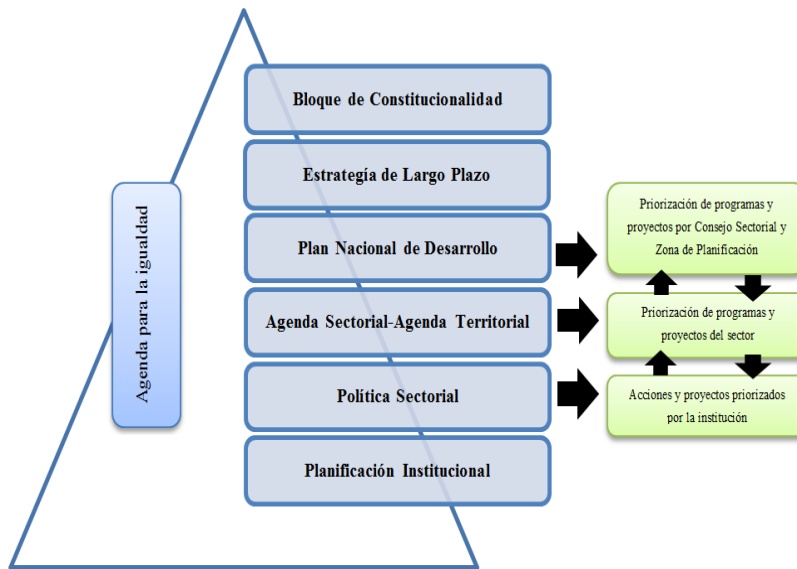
Agenda para la igualdad

Bloque de Constitucionalidad

Estrategía de Largo Plazo

Plan Nacional de Desarrollo

Agenda Sectorial-Agenda Territorial

Política Sectorial

Planificación Institucional

Priorización de programas y proyectos por Consejo Sectorial y Zona de Planificación

Priorización de programas y proyectos del sector

Acciones y proyectos priorizados por la institución